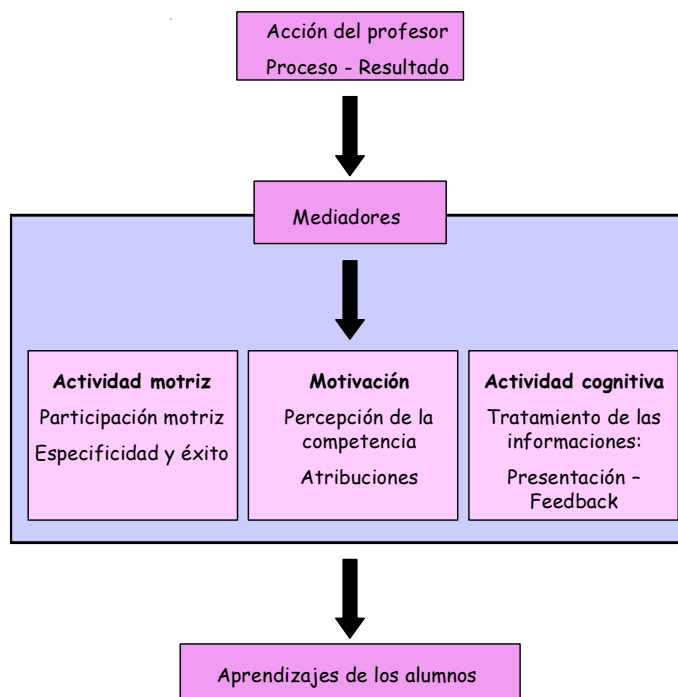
Acción del profesor
Proceso - Resultado

Mediadores

**Actividad motriz**
Participación motriz
Especificidad y éxito

**Motivación**
Percepción de la competencia
Atribuciones

**Actividad cognitiva**
Tratamiento de las informaciones:
Presentación – Feedback

Aprendizajes de los alumnos